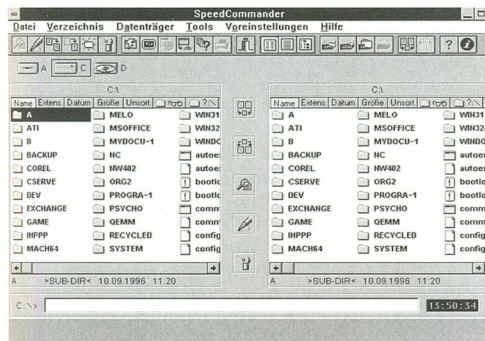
SpeedCommander

Datei Verzeichnis Datenträger Tools Voreinstellungen Hilfe

A C D

C:\

Name Extens Datum Größe Unsort

| | | |
|---|---|---|
| A | MELO | WIN31 |
| ATI | MSOFFICE | WIN32 |
| B | MYDOCU~1 | WINDO |
| BACKUP | NC | autoe: |
| COREL | NW402 | autoe: |
| CSERVE | ORG2 | bootlo |
| DEV | PROGRA~1 | bootlo |
| EXCHANGE | PSYCHO | comm |
| GAME | QEMM | comm |
| IHPPP | RECYCLED | config |
| MACH64 | SYSTEM | config |

A >SUB-DIR< 10.09.1996 11:20

C:\

Name Extens Datum Größe Unsort

| | | |
|---|---|---|
| A | MELO | WIN31 |
| ATI | MSOFFICE | WIN32 |
| B | MYDOCU~1 | WINDO |
| BACKUP | NC | autoe: |
| COREL | NW402 | autoe: |
| CSERVE | ORG2 | bootlo |
| DEV | PROGRA~1 | bootlo |
| EXCHANGE | PSYCHO | comm |
| GAME | QEMM | comm |
| IHPPP | RECYCLED | config |
| MACH64 | SYSTEM | config |

A >SUB-DIR< 10.09.1996 11:20

C:\>

15:50:34